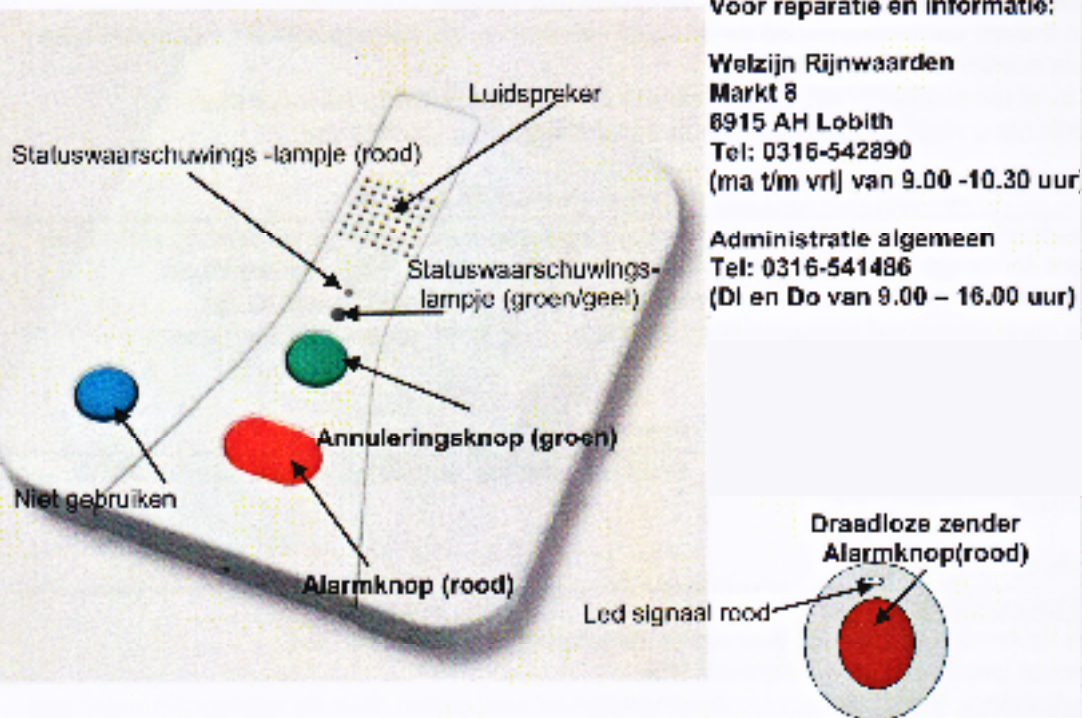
Voor reparatie en informatie:

Welzijn Rijnwaarden
Markt 8
6915 AH Lobith
Tel: 0316-542890
(ma t/m vrij van 9.00 -10.30 uur)

Administratie algemeen
Tel: 0316-541486
(Di en Do van 9.00 – 16.00 uur)

Luidspreker

Statuswaarschuwings -lampje (rood)

Statuswaarschuwingslampje (groen/geel)

Annuleringsknop (groen)

Niet gebruiken

Alarmknop (rood)

Draadloze zender
Alarmknop(rood)

Led signaal rood